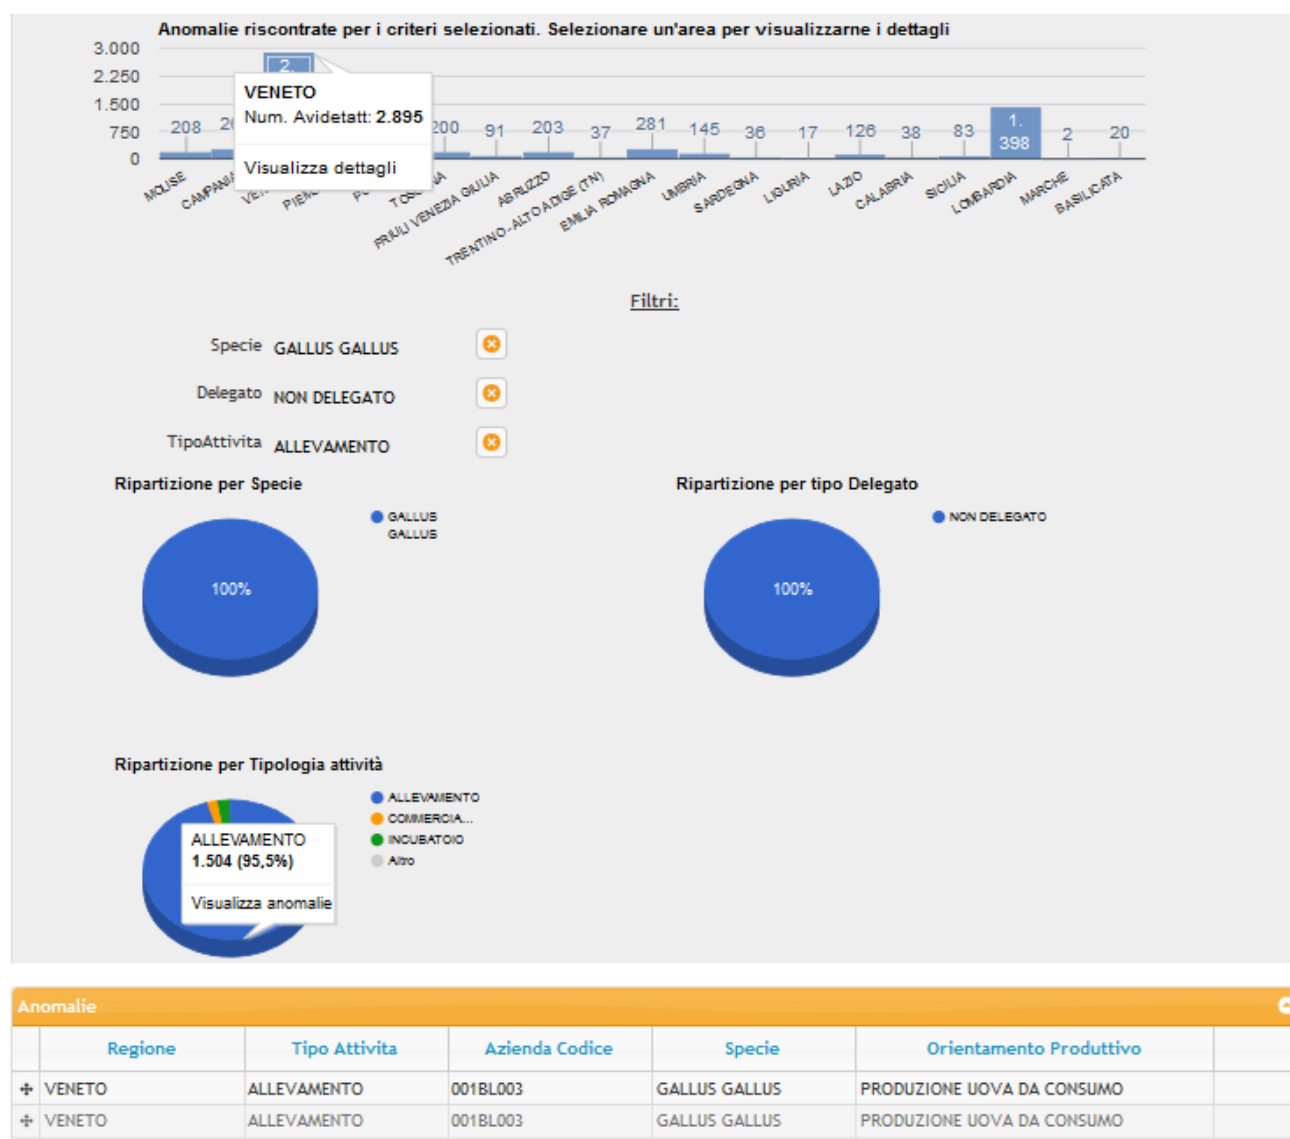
Anomalie riscontrate per i criteri selezionati. Selezionare un'area per visualizzarne i dettagli

3.000
2.250
1.500
750
0

208 2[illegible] 2. 200 91 203 37 281 145 36 17 126 38 83 1.398 2 20

MOLISE CAMPANIA VE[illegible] PIE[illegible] P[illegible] TO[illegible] FRIULI VENEZIA GIULIA ABRUZZO TRENTINO-ALTO ADIGE (TN) EMILIA ROMAGNA UMBRIA SARDEGNA LIGURIA LAZIO CALABRIA SICILIA LOMBARDIA MARCHE BASILICATA

VENETO
Num. Avidetatt: 2.895
Visualizza dettagli

Filtri:

Specie GALLUS GALLUS
Delegato NON DELEGATO
TipoAttivita ALLEVAMENTO

Ripartizione per Specie

GALLUS GALLUS

100%

Ripartizione per tipo Delegato

NON DELEGATO

100%

Ripartizione per Tipologia attività

ALLEVAMENTO
COMMERCIA...
INCUBATOIO
Altro

ALLEVAMENTO
1.504 (95,5%)
Visualizza anomalie

Anomalie

| | Regione | Tipo Attivita | Azienda Codice | Specie | Orientamento Produttivo |
|---|---|---|---|---|---|
| + | VENETO | ALLEVAMENTO | 001BL003 | GALLUS GALLUS | PRODUZIONE UOVA DA CONSUMO |
| + | VENETO | ALLEVAMENTO | 001BL003 | GALLUS GALLUS | PRODUZIONE UOVA DA CONSUMO |